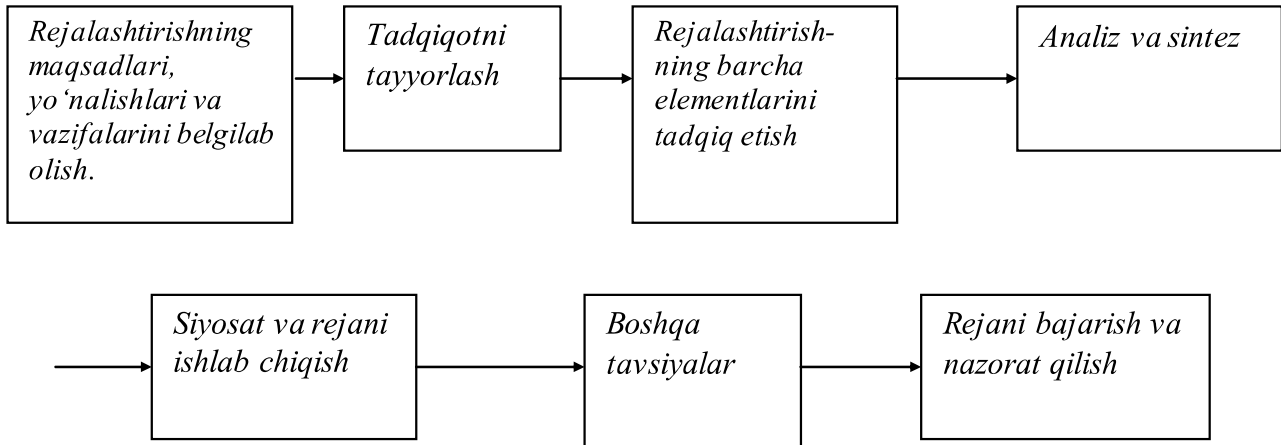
Rejalashtirishning maqsadlari, yo‘nalishlari va vazifalarini belgilab olish.

Tadqiqotni tayyorlash

Rejalashtirishning barcha elementlarini tadqiq etish

Analiz va sintez

Siyosat va rejani ishlab chiqish

Boshqa tavsiyalar

Rejani bajarish va nazorat qilish